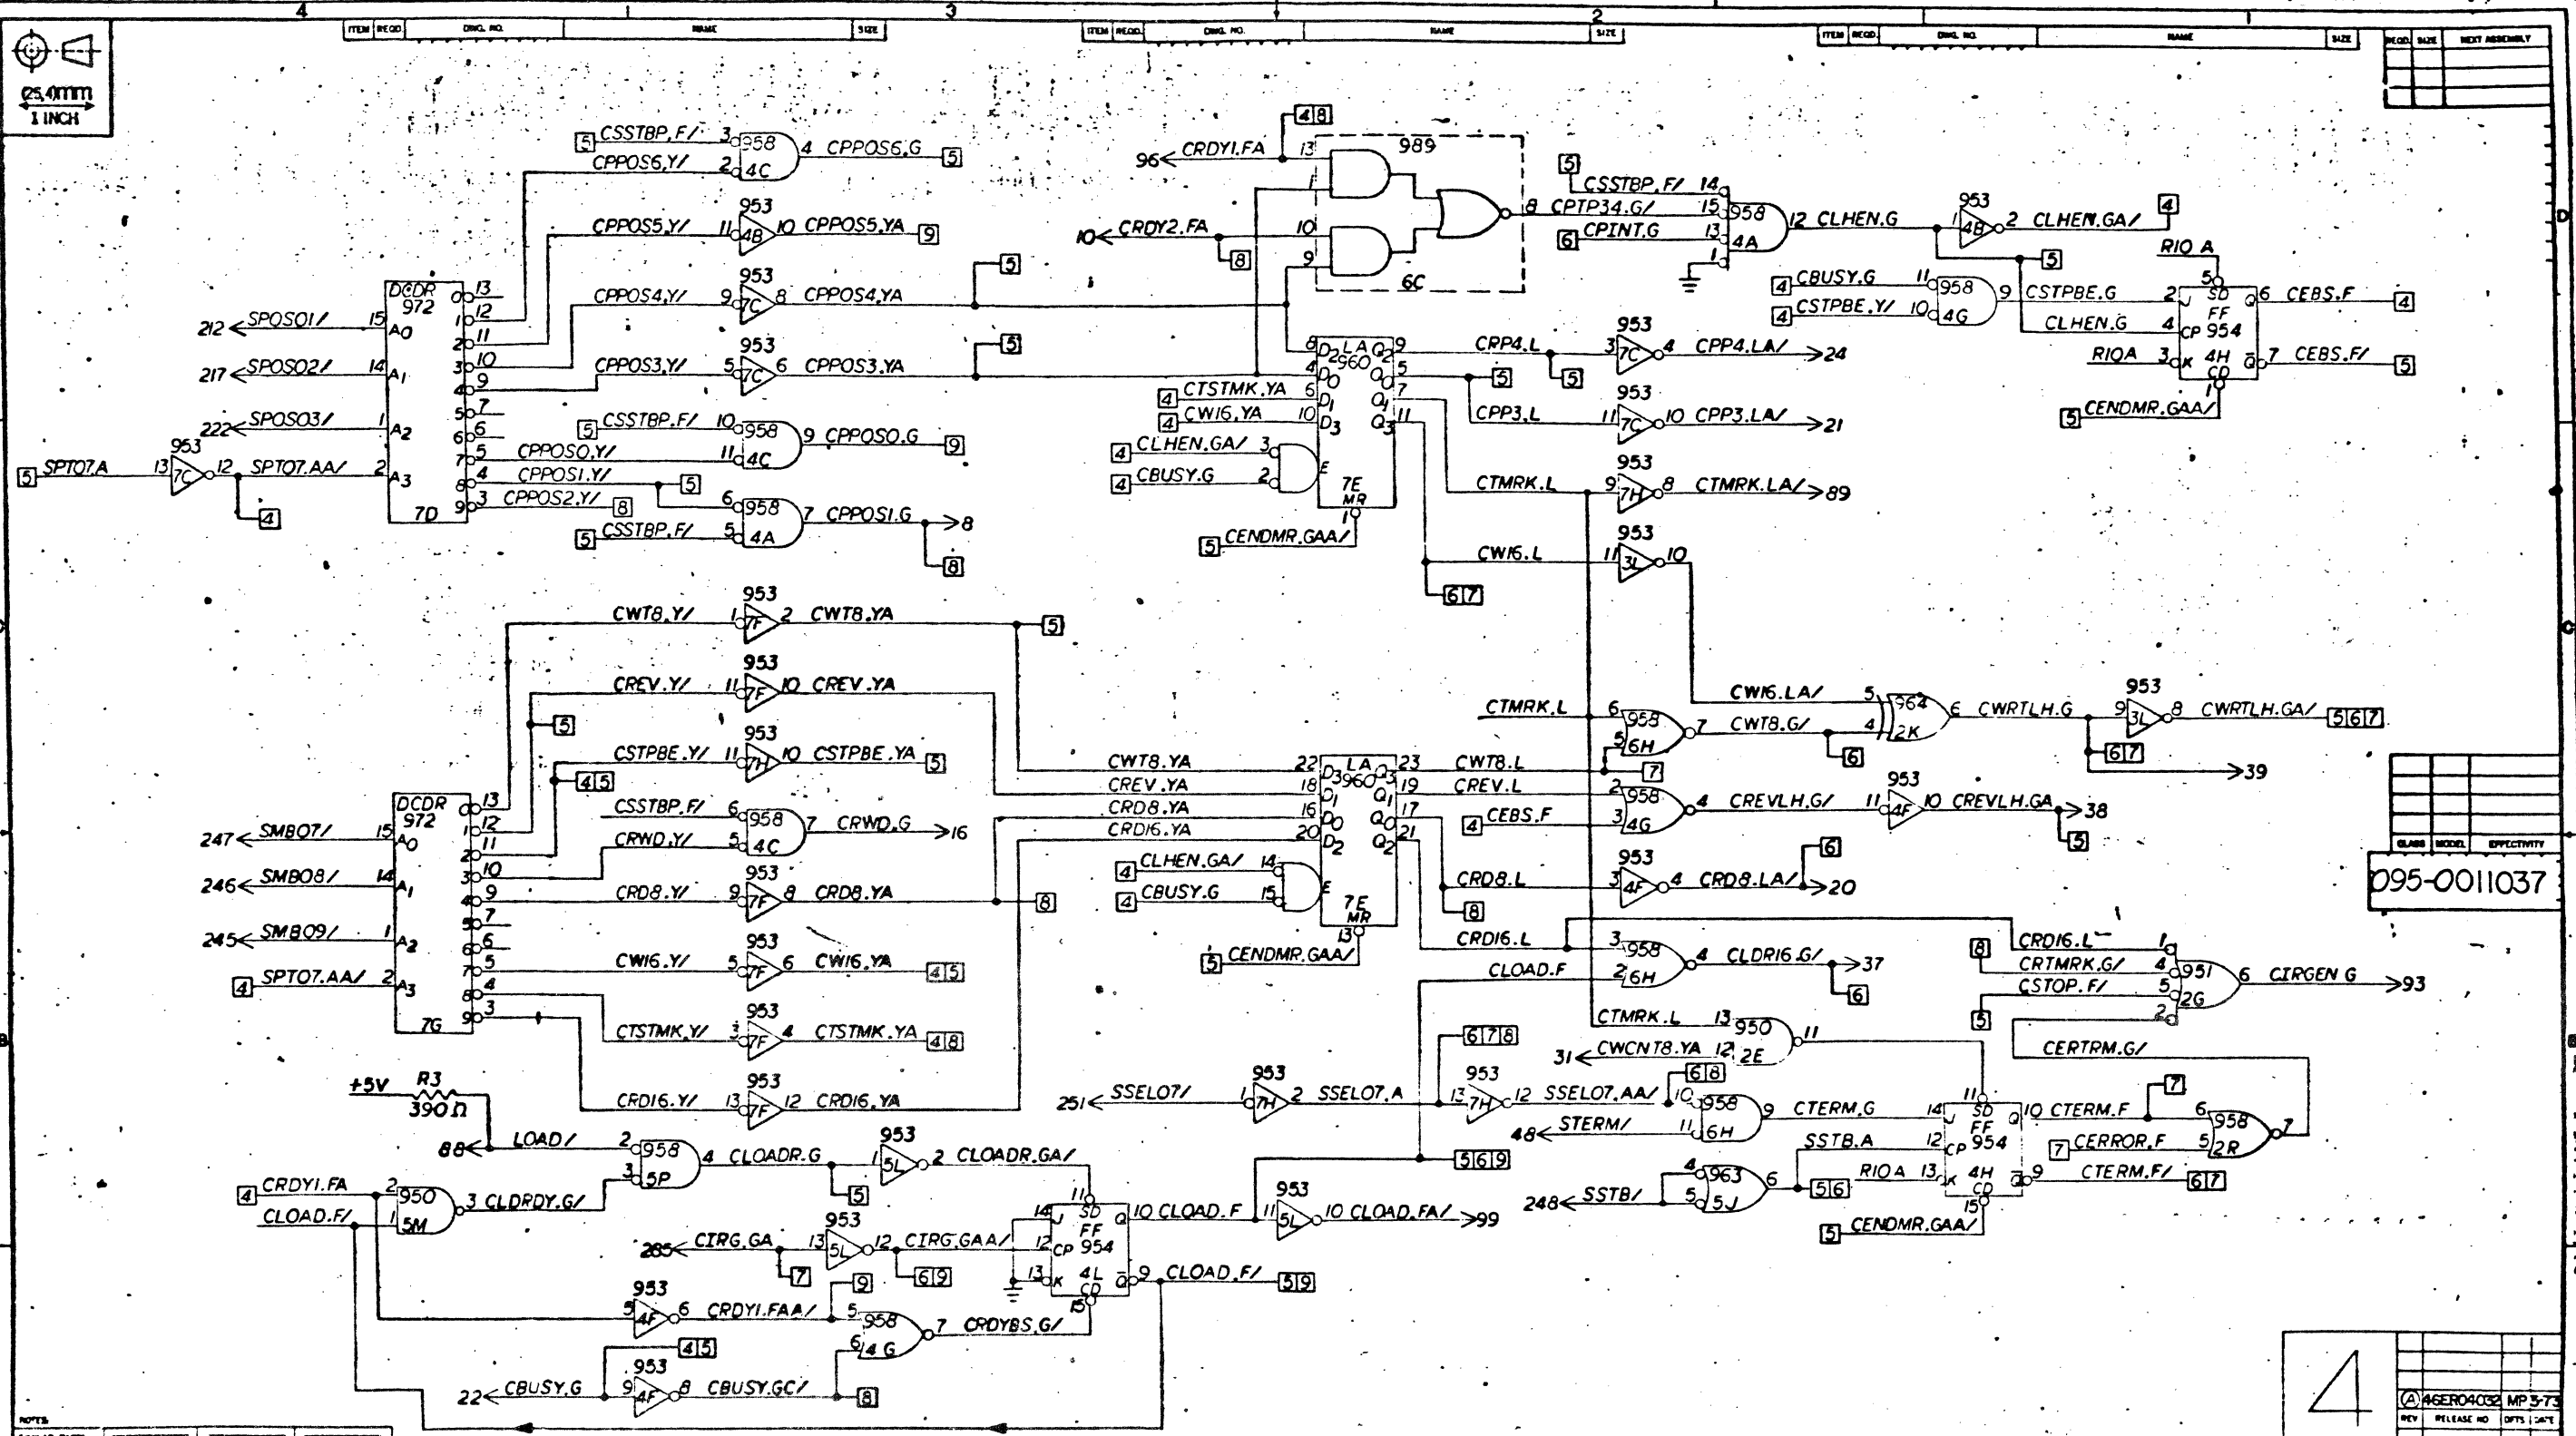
4 3 2 1

ITEM REQD DWG. NO. NAME SIZE

25.4mm
1 INCH

CSSTBP.F/ 3 958 4C 4 CPPOS6.G 5
CPPOS6.Y/ 2
CPPOS5.Y/ 11 953 4B 10 CPPOS5.YA 9
CPPOS4.Y/ 9 953 7C 8 CPPOS4.YA 5
CPPOS3.Y/ 5 953 7C 6 CPPOS3.YA 5
CSSTBP.F/ 10 958 4C 9 CPPOSO.G 9
CPPOSO.Y/ 11
CPPOS1.Y/ 5
CPPOS2.Y/ 8
958 4A 7 CPPOS1.G 8
CSSTBP.F/ 5

DCDR 972 7D
212 SPOSO1/ 15 A0
217 SPOSO2/ 14 A1
222 SPOSO3/ 1 A2
SPTO7.AA/ 2 A3
5 SPTO7.A 13 953 7C 12 4

96 CRDY1.FA 13 48 989
10 CRDY2.FA 10 8 9 6C
8 CPTP34.G/
5 CSSTBP.F/ 14 958 4A 12 CLHEN.G
6 CPINT.G 13
953 4B 2 CLHEN.GA/ 4
5
RIO A
4 CBUSY.G 11 958 4G 9 CSTPBE.G
4 CSTPBE.Y/ 10
CLHEN.G 4 CP FF 954 4H 6 CEBS.F 4
RIQA 3 K 7 CEBS.F/ 5
5 CENDMR.GAA/

LA 960 7E MR
4 CTSTMK.YA 6
4 CW16.YA 10
4 CLHEN.GA/ 3
4 CBUSY.G 2
5 CENDMR.GAA/
CPP4.L 953 7C 4 CPP4.LA/ 24
5 5
CPP3.L 953 7C 10 CPP3.LA/ 21
CTMRK.L 953 7H 8 CTMRK.LA/ 89
CW16.L 953 3L 10
67

DCDR 972 7G
247 SMBO7/ 15 A0
246 SMBO8/ 14 A1
245 SMBO9/ 1 A2
4 SPTO7.AA/ 2 A3
CWT8.Y/ 1 953 7F 2 CWT8.YA 5
CREV.Y/ 11 953 7F 10 CREV.YA
5
CSTPBE.Y/ 11 953 7H 10 CSTPBE.YA 5
45
CSSTBP.F/ 6 958 4C 7 CRWD.G 16
CRWD.Y/ 5
CRD8.Y/ 9 953 7F 8 CRD8.YA 8
CW16.Y/ 5 953 7F 6 CW16.YA 45
CTSTMK.Y/ 3 953 7F 4 CTSTMK.YA 48
CRD16.Y/ 13 953 7F 12 CRD16.YA

CWT8.YA 22
CREV.YA 18
CRD8.YA 16
CRD16.YA 20
LA 3960 7E MR
4 CLHEN.GA/ 14
4 CBUSY.G 15
5 CENDMR.GAA/
CWT8.L 7
CREV.L
4 CEBS.F
CTMRK.L 6 958 6H 7 CWT8.G/ 6
CW16.LA/ 5 964 2K 6 CWRTLH.G 9 953 3L 8 CWRTLH.GA/ 567
67 39
958 4G 4 CREVLH.G/ 11 953 4F 10 CREVLH.GA 38 5
CRD8.L 3 953 4F 4 CRD8.LA/ 20 6
8
CRD16.L 3 958 6H 4 CLDR16.G/ 37 6
CLOAD.F 2
8 CRD16.L 1
CRTMRK.G/ 4 951 2G 6 CIRGEN G 93
CSTOP.F/ 5
5 2
CERTRM.G/
CTMRK.L 13 950 2E 11
31 CWCNT8.YA 12
678
251 SSELO7/ 1 953 7H 2 SSELO7.A 13 953 7H 12 SSELO7.AA/ 68
10 958 6H 9 CTERM.G 14
48 STERM/ 11
SSTB.A 12 CP FF 954 4H 10 CTERM.F
248 SSTB/ 4 963 5J 6 56 RIO A 13 K
CENDMR.GAA/ 5
7 CERROR.F 5 958 2R 7
CTERM.F/ 67
7

+5V R3 390Ω
88 LOAD/ 2 958 5P 4 CLOADR.G 953 5L 2 CLOADR.GA/
5
4 CRDY1.FA 2 950 5M 3 CLDRDY.G/
CLOAD.F/ 1
265 CIRG.GA 13 953 5L 12 CIRG.GAA/ 69
7 9
FF 954 4L 10 CLOAD.F 11 953 5L 10 CLOAD.FA/ 99
569
9 CLOAD.F/ 59
953 4F 6 CRDY1.FAA/ 5 958 14G 7 CRDYBS.G/
45
22 CBUSY.G 9 953 4F 8 CBUSY.GC/ 8

095-0011037
4
A 4GER04032 MP 3-73